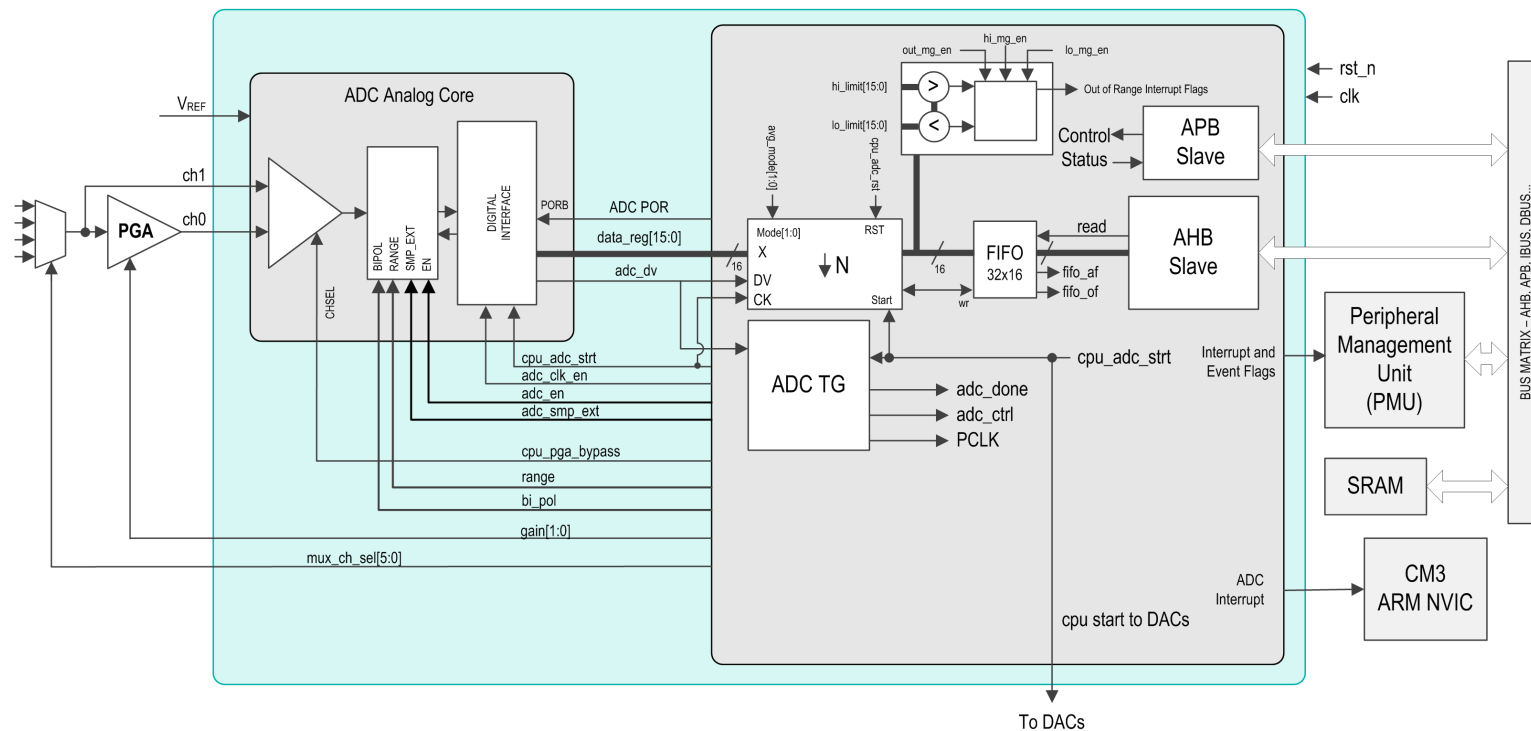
rst_n
clk

ADC Analog Core

$V_{REF}$

ch1
ch0
PGA

BIPOL
RANGE
SMP_EXT
EN

DIGITAL INTERFACE

PORB

CHSEL

ADC POR
data_reg[15:0]
adc_dv

cpu_adc_strt
adc_clk_en
adc_en
adc_smp_ext

cpu_pga_bypass
range
bi_pol
gain[1:0]
mux_ch_sel[5:0]

out_rng_en
hi_rng_en
lo_rng_en
hi_limit[15:0]
lo_limit[15:0]
>
<
Out of Range Interrupt Flags

avg_mode[1:0]
cpu_adc_rst

Mode[1:0]
RST
X
16
DV
CK
N
Start

Control
Status
APB Slave

16
FIFO 32x16
read
wr
fifo_af
fifo_of
AHB Slave

ADC TG
cpu_adc_strt
adc_done
adc_ctrl
PCLK

Interrupt and Event Flags
Peripheral Management Unit (PMU)

SRAM

ADC Interrupt
CM3 ARM NVIC

cpu start to DACs
To DACs

BUS MATRIX - AHB, APB, IBUS, DBUS...